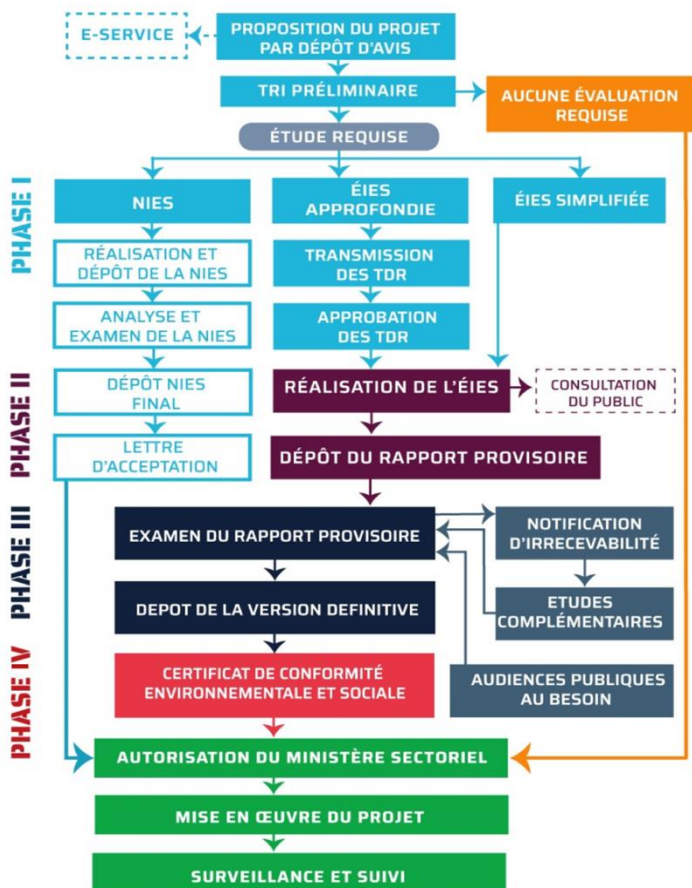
E-SERVICE

PROPOSITION DU PROJET PAR DÉPÔT D'AVIS

TRI PRÉLIMINAIRE

AUCUNE ÉVALUATION REQUISE

ÉTUDE REQUISE

PHASE I

NIES

ÉIES APPROFONDIE

ÉIES SIMPLIFIÉE

RÉALISATION ET DÉPÔT DE LA NIES

TRANSMISSION DES TDR

ANALYSE ET EXAMEN DE LA NIES

APPROBATION DES TDR

PHASE II

DÉPÔT NIES FINAL

RÉALISATION DE L'ÉIES

CONSULTATION DU PUBLIC

LETTRE D'ACCEPTATION

DÉPÔT DU RAPPORT PROVISOIRE

PHASE III

EXAMEN DU RAPPORT PROVISOIRE

NOTIFICATION D'IRRECEVABILITÉ

DEPOT DE LA VERSION DEFINITIVE

ETUDES COMPLÉMENTAIRES

PHASE IV

CERTIFICAT DE CONFORMITÉ ENVIRONNEMENTALE ET SOCIALE

AUDIENCES PUBLIQUES AU BESOIN

AUTORISATION DU MINISTÈRE SECTORIEL

MISE EN ŒUVRE DU PROJET

SURVEILLANCE ET SUIVI